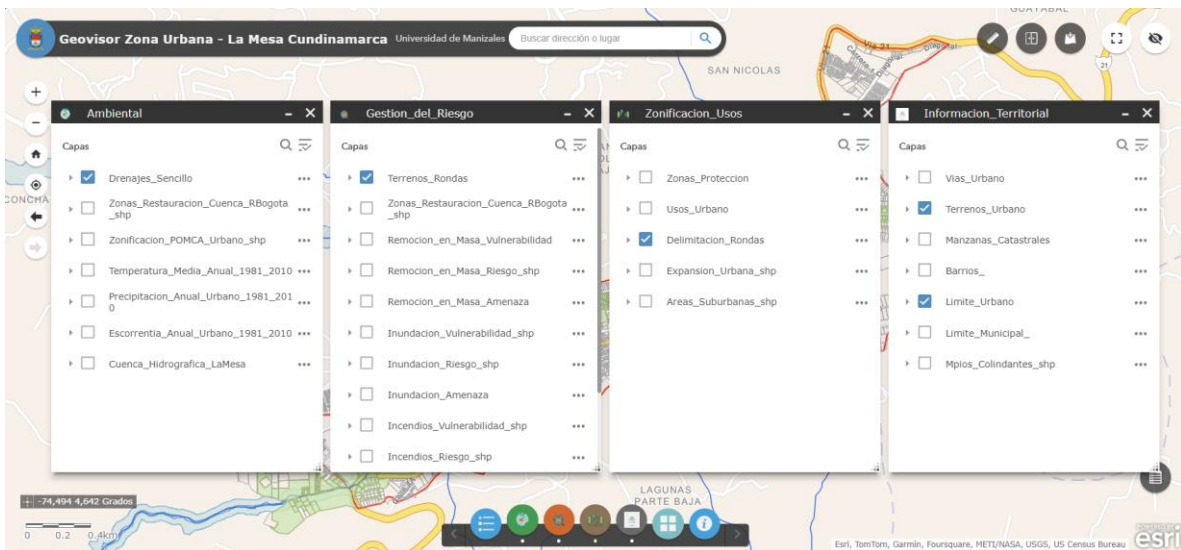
Geovisor Zona Urbana - La Mesa Cundinamarca Universidad de Manizales Buscar dirección o lugar

SAN NICOLAS

GUATABAL

CONCHA

Ambiental
Capas
Drenajes_Sencillo
Zonas_Restauracion_Cuenca_RBogota_shp
Zonificacion_POMCA_Urbano_shp
Temperatura_Media_Anual_1981_2010
Precipitacion_Anual_Urbano_1981_2010
Escorrentia_Anual_Urbano_1981_2010
Cuenca_Hidrografica_LaMesa

Gestion_del_Riesgo
Capas
Terrenos_Rondas
Zonas_Restauracion_Cuenca_RBogota_shp
Remocion_en_Masa_Vulnerabilidad
Remocion_en_Masa_Riesgo_shp
Remocion_en_Masa_Amenaza
Inundacion_Vulnerabilidad_shp
Inundacion_Riesgo_shp
Inundacion_Amenaza
Incendios_Vulnerabilidad_shp
Incendios_Riesgo_shp

Zonificacion_Usos
Capas
Zonas_Proteccion
Usos_Urbano
Delimitacion_Rondas
Expansion_Urbana_shp
Areas_Suburbanas_shp

Informacion_Territorial
Capas
Vias_Urbano
Terrenos_Urbano
Manzanas_Catastrales
Barrios_
Limite_Urbano
Limite_Municipal_
Mpios_Colindantes_shp

LAGUNAS PARTE BAJA

-74,494 4,642 Grados
0 0.2 0.4km

Esri, TomTom, Garmin, Foursquare, METI/NASA, USGS, US Census Bureau esri